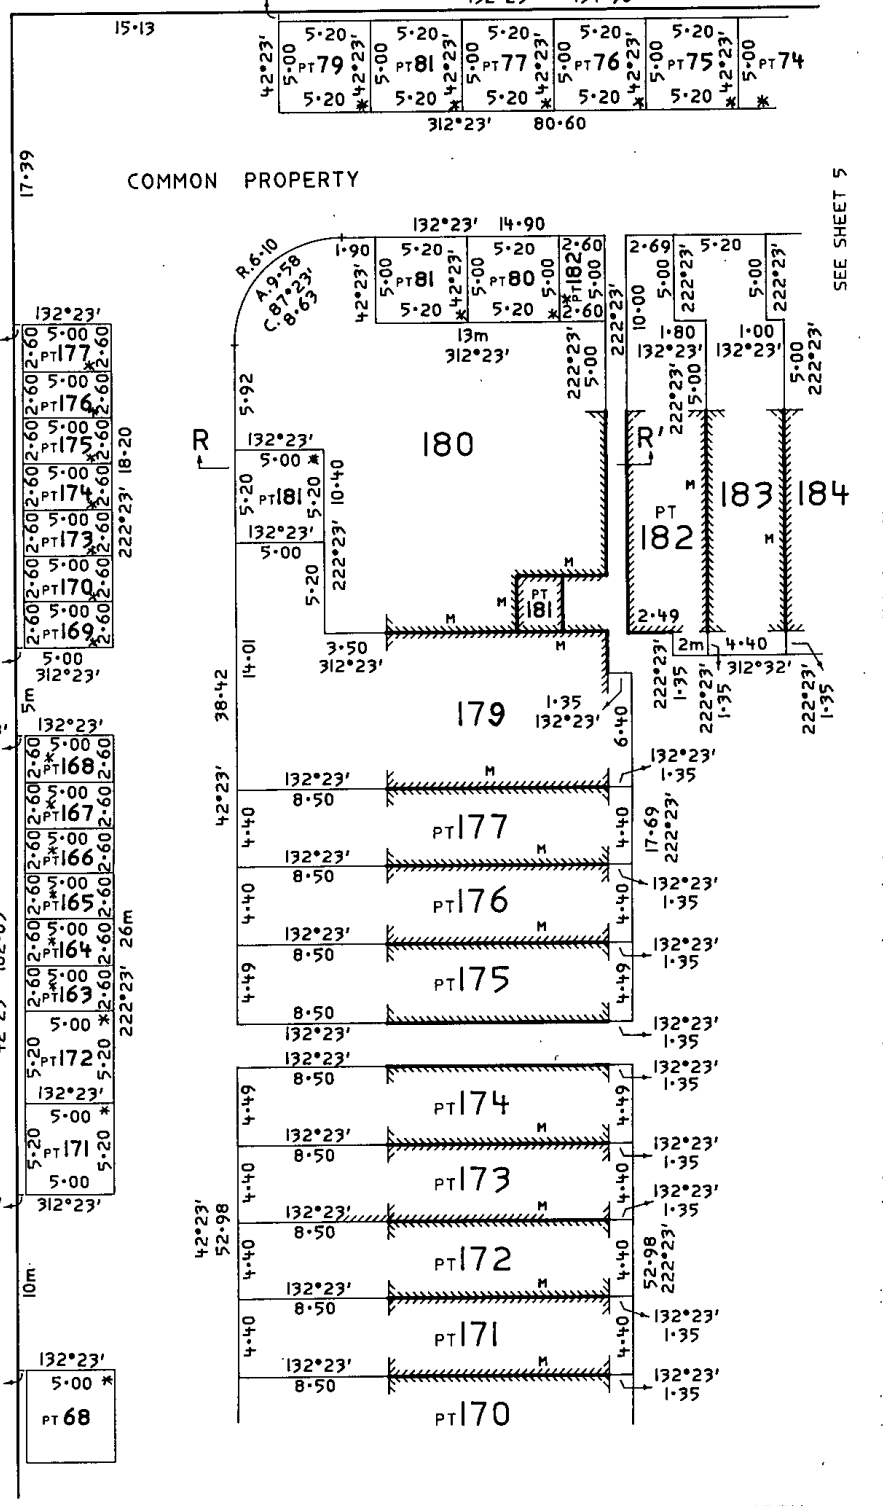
15·13

5·20 5·20 5·20 5·20 5·20
42°23' 5·00 PT79 5·00 PT81 42°23' 5·00 PT77 42°23' 5·00 PT76 42°23' 5·00 PT75 42°23' 5·00 PT74
5·20 5·20 5·20 5·20 5·20
312°23' 80·60

17·39

COMMON PROPERTY

SEE SHEET 5

132°23' 14·90
R.6·10 A.9·58 C.87°23' 8·63
1·90 5·20 5·20 2·60 2·69 5·20
42°23' 5·00 PT81 42°23' 5·00 PT80 5·00 PT182 5·00 10·00 5·00 222°23' 5·00 222°23'
5·20 5·20 2·60
13m 312°23'
1·80 132°23' 1·00 132°23'
222°23' 5·00 222°23' 5·00 222°23' 5·00 222°23'

132°23'
5·00 2·60 PT177 2·60
5·00 2·60 PT176 2·60
5·00 2·60 PT175 2·60
5·00 2·60 PT174 2·60
5·00 2·60 PT173 2·60
5·00 2·60 PT170 2·60
5·00 2·60 PT169 2·60
5·00 312°23'
18·20 222°23'

5·92
R
132°23'
5·00
5·20 PT181 5·20 10·40
132°23'
5·00
5·20 222°23'

180

R'
PT 182
183 184
M M M M M
PT 181
2·49
2m 4·40
312°32'
222°23' 1·35 222°23' 1·35 222°23' 1·35

3·50 312°23'
14·01
38·42
42°23'

179
1·35 132°23'
6·40

5m

132°23'
5·00 2·60 PT168 2·60
5·00 2·60 PT167 2·60
5·00 2·60 PT166 2·60
5·00 2·60 PT165 2·60
5·00 2·60 PT164 2·60
5·00 2·60 PT163 2·60
26m 222°23'
5·00
5·20 PT172 5·20
132°23'
5·00
5·20 PT171 5·20
5·00
312°23'

42°23' 132°23'

132°23' 8·50 M 132°23' 1·35
4·40 PT177 4·40 17·69 222°23'
132°23' 8·50 M 132°23' 1·35
4·40 PT176 4·40
132°23' 8·50 M 132°23' 1·35
4·49 PT175 4·49
8·50 132°23' 132°23' 1·35
132°23' 8·50 132°23' 1·35
4·49 PT174 4·49
132°23' 8·50 M 132°23' 1·35
4·40 PT173 4·40
132°23' 8·50 M 132°23' 1·35
42°23' 52·98 4·40 PT172 4·40 52·98 222°23'
132°23' 8·50 M 132°23' 1·35
4·40 PT171 4·40
132°23' 8·50 M 132°23' 1·35
PT170

10m

132°23'
5·00
PT68